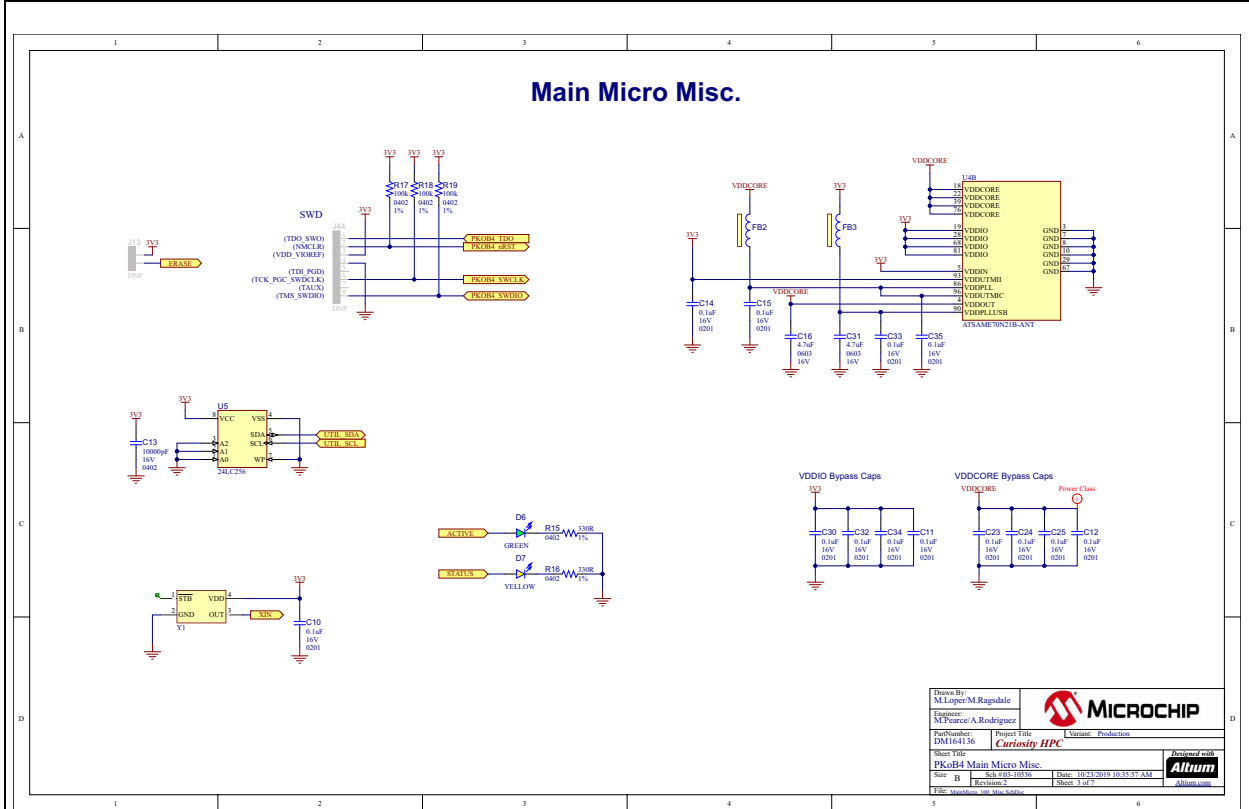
1 2 3 4 5 6

A B C D

Main Micro Misc.

SWD

3V3 3V3 3V3
R17 100k 0402 1%
R18 100k 0402 1%
R19 100k 0402 1%

3V3
J44
(TDO_SWO)
(NMCLR)
(VDD_VIOREF)
(TDI_PGD)
(TCK_PGC_SWDCLK)
(TAUX)
(TMS_SWDIO)
DNP

PKOB4_TDO
PKOB4_nRST
PKOB4_SWCLK
PKOB4_SWDIO

J13 3V3
ERASE
DNP

VDDCORE
FB2
3V3
FB3
3V3
C14 0.1uF 16V 0201
C15 0.1uF 16V 0201
VDDCORE
C16 4.7uF 0603 16V
C31 4.7uF 0603 16V
C33 0.1uF 16V 0201
C35 0.1uF 16V 0201

VDDCORE
U4B
18 VDDCORE
22 VDDCORE
39 VDDCORE
76 VDDCORE
3V3
19 VDDIO
28 VDDIO
68 VDDIO
81 VDDIO
3V3
5 VDDIN
93 VDDUTMII
86 VDDPLL
96 VDDUTMIC
4 VDDOUT
90 VDDPLLUSB
GND 3
GND 7
GND 8
GND 10
GND 29
GND 67
ATSAME70N21B-ANT

3V3 3V3
U5
8 VCC
VSS 4
SDA 5
SCL 6
WP 7
1 A2
2 A1
3 A0
24LC256
C13 10000pF 16V 0402
UTIL_SDA
UTIL_SCL

D6
ACTIVE
GREEN
R15 330R 0402 1%
D7
STATUS
YELLOW
R16 330R 0402 1%

1 STB
2 GND
VDD 4
OUT 3
Y1
3V3
XIN
C10 0.1uF 16V 0201

VDDIO Bypass Caps
3V3
C30 0.1uF 16V 0201
C32 0.1uF 16V 0201
C34 0.1uF 16V 0201
C11 0.1uF 16V 0201

VDDCORE Bypass Caps
VDDCORE
Power Class
C23 0.1uF 16V 0201
C24 0.1uF 16V 0201
C25 0.1uF 16V 0201
C12 0.1uF 16V 0201

Drawn By:
M.Loper/M.Ragsdale
Engineer:
M.Pearce/A.Rodriguez
MICROCHIP
PartNumber:
DM164136
Project Title
Curiosity HPC
Variant: Production
Sheet Title
PKoB4 Main Micro Misc.
Designed with
Altium
Size B
Sch #:03-10536
Revision:2
Date: 10/23/2019 10:35:57 AM
Sheet 3 of 7
Altium.com
File: MainMicro_100_Misc.SchDoc